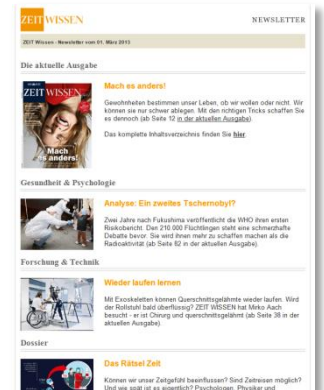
ZEIT WISSEN

NEWSLETTER

ZEIT Wissen - Newsletter vom 01. März 2013

Die aktuelle Ausgabe

Mach es anders!

Gewohnheiten bestimmen unser Leben, ob wir wollen oder nicht. Wir können sie nur schwer ablegen. Mit den richtigen Tricks schaffen Sie es dennoch (ab Seite 12 in der aktuellen Ausgabe).

Das komplette Inhaltsverzeichnis finden Sie hier

Mach es anders!

Gesundheit & Psychologie

Analyse: Ein zweites Tschernobyl?

Zwei Jahre nach Fukushima veröffentlicht die WHO ihren ersten Risikobericht. Den 210.000 Flüchtlingen steht eine schmerzhafte Debatte bevor. Sie wird ihnen mehr zu schaffen machen als die Radioaktivität (ab Seite 82 in der aktuellen Ausgabe).

Forschung & Technik

Wieder laufen lernen

Mit Exoskeletten können Querschnittsgelähmte wieder laufen. Wird der Rollstuhl bald überflüssig? ZEIT WISSEN hat Mirko Aach besucht - er ist Chirurg und querschnittsgelähmt (ab Seite 38 in der aktuellen Ausgabe).

Dossier

Das Rätsel Zeit

Können wir unser Zeitgefühl beeinflussen? Sind Zeitreisen möglich? Und wie spät ist es eigentlich? Psychologen, Physiker und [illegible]